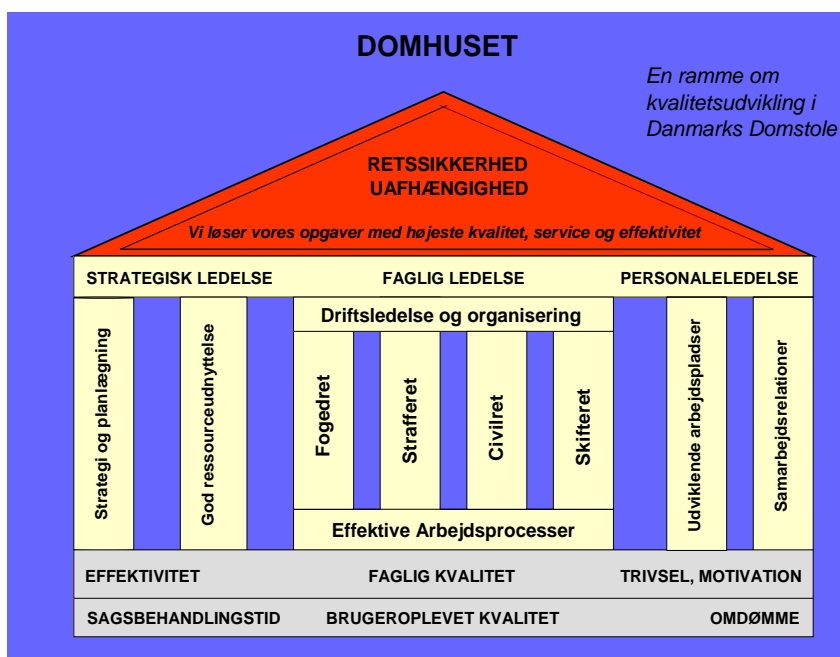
DOMHUSET

En ramme om kvalitetsudvikling i Danmarks Domstole

RETSSIKKERHED
UAFHÆNGIGHED

Vi løser vores opgaver med højeste kvalitet, service og effektivitet

STRATEGISK LEDELSE

FAGLIG LEDELSE

PERSONALELEDELSE

Strategi og planlægning

God ressourceudnyttelse

Driftsledelse og organisering

Fogedret

Strafferet

Civilret

Skifteret

Effektive Arbejdsprocesser

Udviklende arbejdspladser

Samarbejdsrelationer

EFFEKTIVITET

FAGLIG KVALITET

TRIVSEL, MOTIVATION

SAGSBEHANDLINGSTID

BRUGEROPLEVET KVALITET

OMDØMME